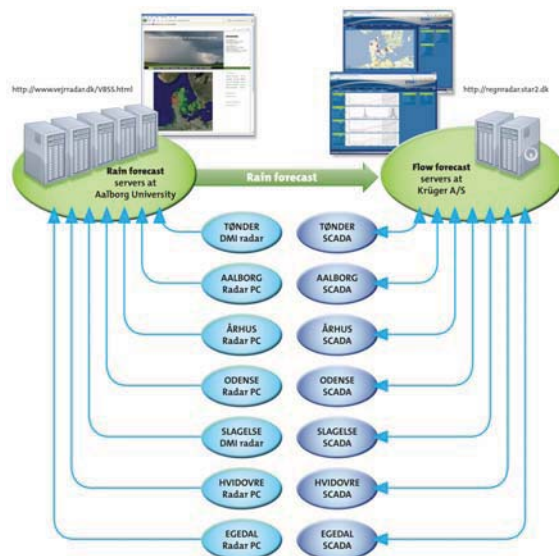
http://www.vejrradar.dk/VBSS.html

http://regnradar.star2.dk

Rain forecast servers at Aalborg University

Rain forecast

Flow forecast servers at Krüger A/S

TØNDER DMI radar

TØNDER SCADA

AALBORG Radar PC

AALBORG SCADA

ÅRHUS Radar PC

ÅRHUS SCADA

ODENSE Radar PC

ODENSE SCADA

SLAGELSE DMI radar

SLAGELSE SCADA

HVIDOVRE Radar PC

HVIDOVRE SCADA

EGEDAL Radar PC

EGEDAL SCADA